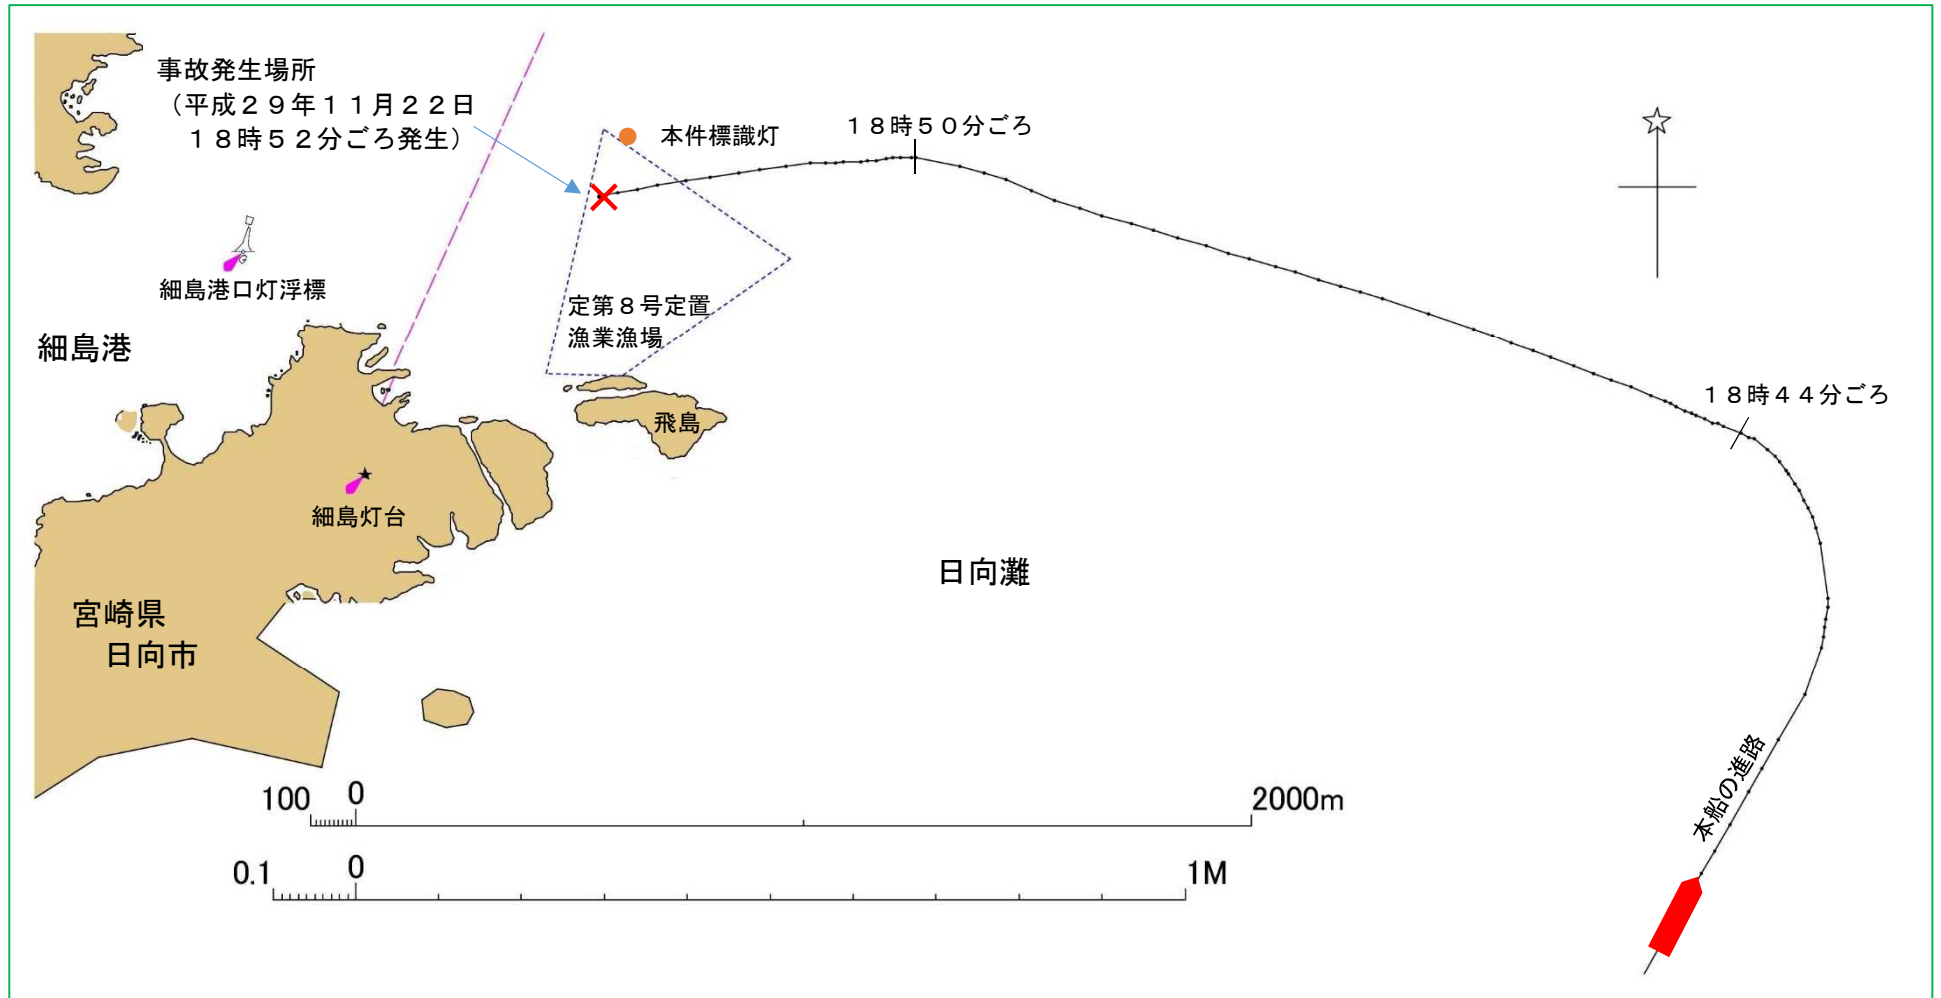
事故発生場所
（平成２９年１１月２２日
１８時５２分ごろ発生）

本件標識灯

１８時５０分ごろ

細島港口灯浮標

細島港

定第８号定置
漁業漁場

飛島

１８時４４分ごろ

細島灯台

日向灘

宮崎県
日向市

本船の進路

100 0 2000m

0.1 0 1M